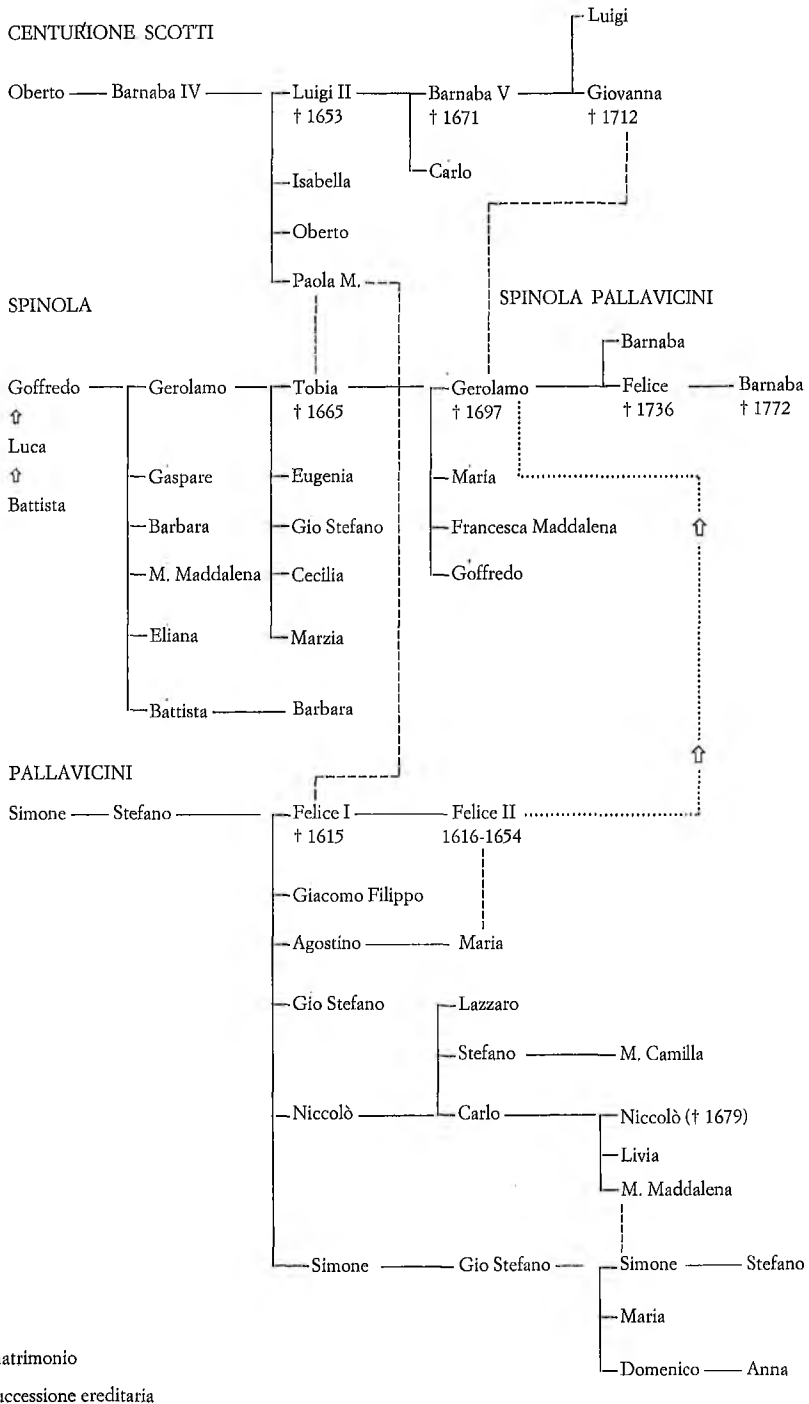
CENTURIONE SCOTTI

Luigi

Oberto — Barnaba IV — Luigi II † 1653 — Barnaba V † 1671 — Giovanna † 1712

Carlo

Isabella

Oberto

Paola M.

SPINOLA

SPINOLA PALLAVICINI

Barnaba

Goffredo — Gerolamo — Tobia † 1665 — Gerolamo † 1697 — Felice † 1736 — Barnaba † 1772

⇧

Luca

⇧

Battista

Gaspare

Eugenia

Maria

Barbara

Gio Stefano

Francesca Maddalena

M. Maddalena

Cecilia

Goffredo

Eliana

Marzia

Battista — Barbara

PALLAVICINI

Simone — Stefano — Felice I † 1615 — Felice II 1616-1654

Giacomo Filippo

Agostino — Maria

Gio Stefano

Lazzaro

Stefano — M. Camilla

Niccolò — Carlo — Niccolò († 1679)

Livia

M. Maddalena

Simone — Gio Stefano — Simone — Stefano

Maria

Domenico — Anna

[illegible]atrimonio

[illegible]uccessione ereditaria